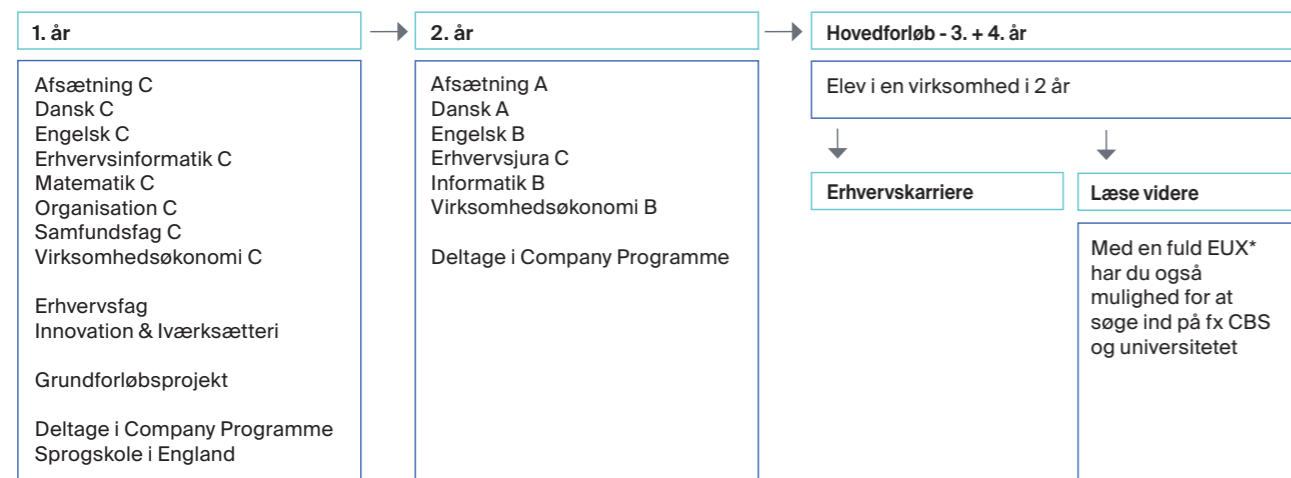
1. år

Afsætning C
Dansk C
Engelsk C
Erhvervsinformatik C
Matematik C
Organisation C
Samfundsfag C
Virksomhedsøkonomi C

Erhvervsfag
Innovation & Iværksætteri

Grundforløbsprojekt

Deltage i Company Programme
Sprogskole i England

2. år

Afsætning A
Dansk A
Engelsk B
Erhvervsjura C
Informatik B
Virksomhedsøkonomi B

Deltage i Company Programme

Hovedforløb - 3. + 4. år

Elev i en virksomhed i 2 år

Erhvervskarriere

Læse videre

Med en fuld EUX* har du også mulighed for at søge ind på fx CBS og universitetet